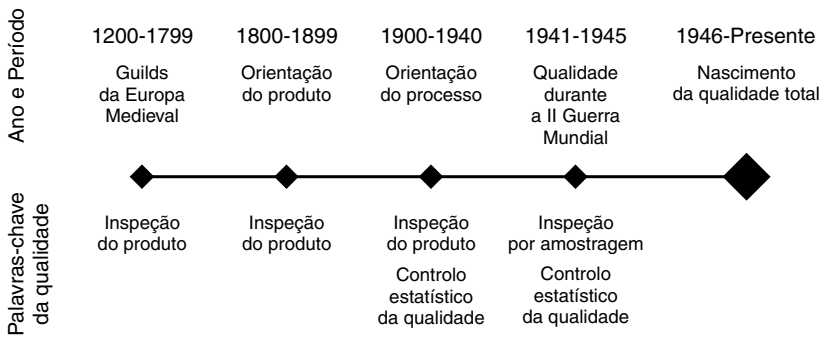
Ano e Período

1200-1799
Guilds da Europa Medieval

1800-1899
Orientação do produto

1900-1940
Orientação do processo

1941-1945
Qualidade durante a II Guerra Mundial

1946-Presente
Nascimento da qualidade total

Palavras-chave da qualidade

Inspeção do produto

Inspeção do produto

Inspeção do produto
Controlo estatístico da qualidade

Inspeção por amostragem
Controlo estatístico da qualidade